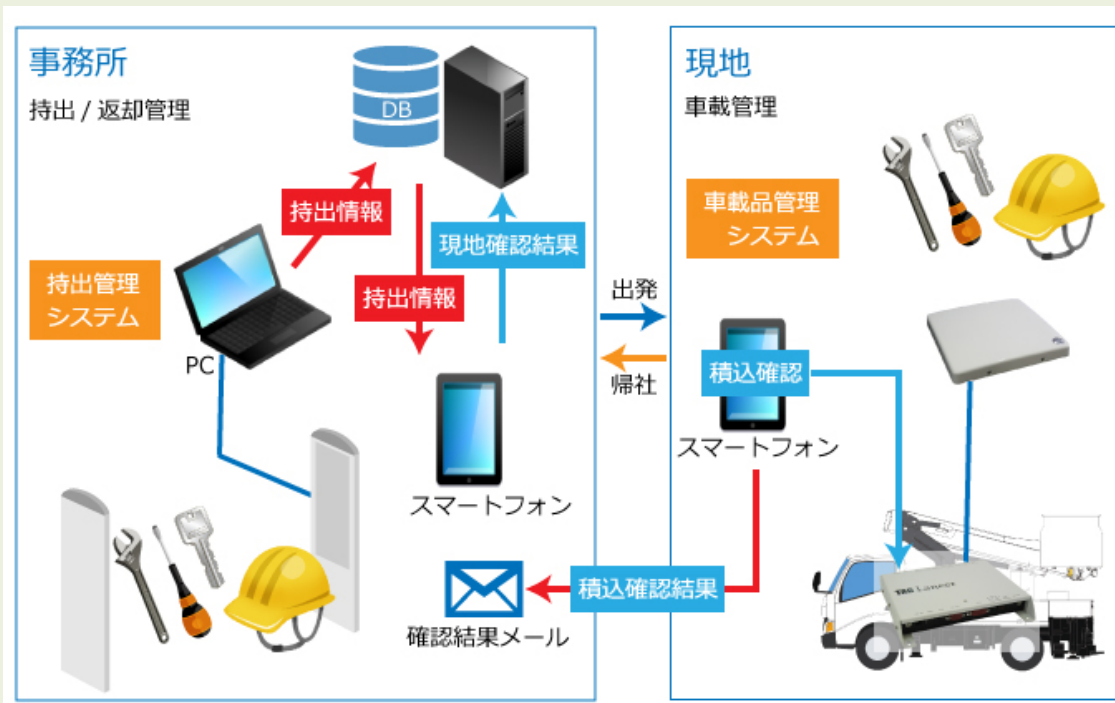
事務所
持出 / 返却管理

DB

持出情報

持出情報

現地確認結果

持出管理
システム

PC

スマートフォン

確認結果メール

出発

帰社

現地
車載管理

車載品管理
システム

積込確認

スマートフォン

積込確認結果